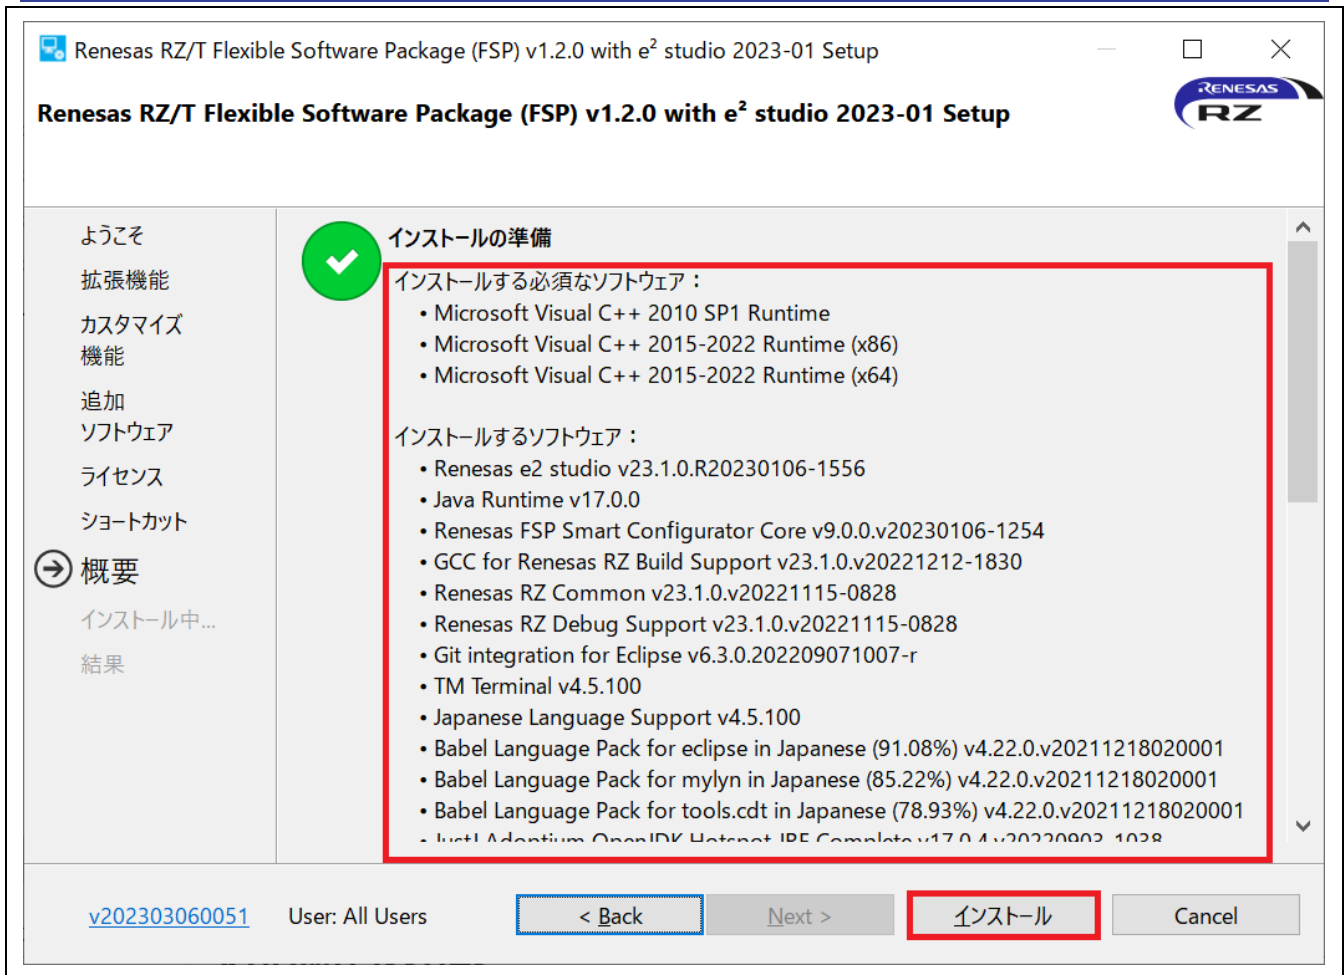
Renesas RZ/T Flexible Software Package (FSP) v1.2.0 with e² studio 2023-01 Setup

Renesas RZ/T Flexible Software Package (FSP) v1.2.0 with e² studio 2023-01 Setup

RENESAS RZ

ようこそ
拡張機能
カスタマイズ機能
追加ソフトウェア
ライセンス
ショートカット
概要
インストール中...
結果

インストールの準備

インストールする必須なソフトウェア：
• Microsoft Visual C++ 2010 SP1 Runtime
• Microsoft Visual C++ 2015-2022 Runtime (x86)
• Microsoft Visual C++ 2015-2022 Runtime (x64)

インストールするソフトウェア：
• Renesas e2 studio v23.1.0.R20230106-1556
• Java Runtime v17.0.0
• Renesas FSP Smart Configurator Core v9.0.0.v20230106-1254
• GCC for Renesas RZ Build Support v23.1.0.v20221212-1830
• Renesas RZ Common v23.1.0.v20221115-0828
• Renesas RZ Debug Support v23.1.0.v20221115-0828
• Git integration for Eclipse v6.3.0.202209071007-r
• TM Terminal v4.5.100
• Japanese Language Support v4.5.100
• Babel Language Pack for eclipse in Japanese (91.08%) v4.22.0.v20211218020001
• Babel Language Pack for mylyn in Japanese (85.22%) v4.22.0.v20211218020001
• Babel Language Pack for tools.cdt in Japanese (78.93%) v4.22.0.v20211218020001
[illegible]

v202303060051 User: All Users < Back Next > インストール Cancel